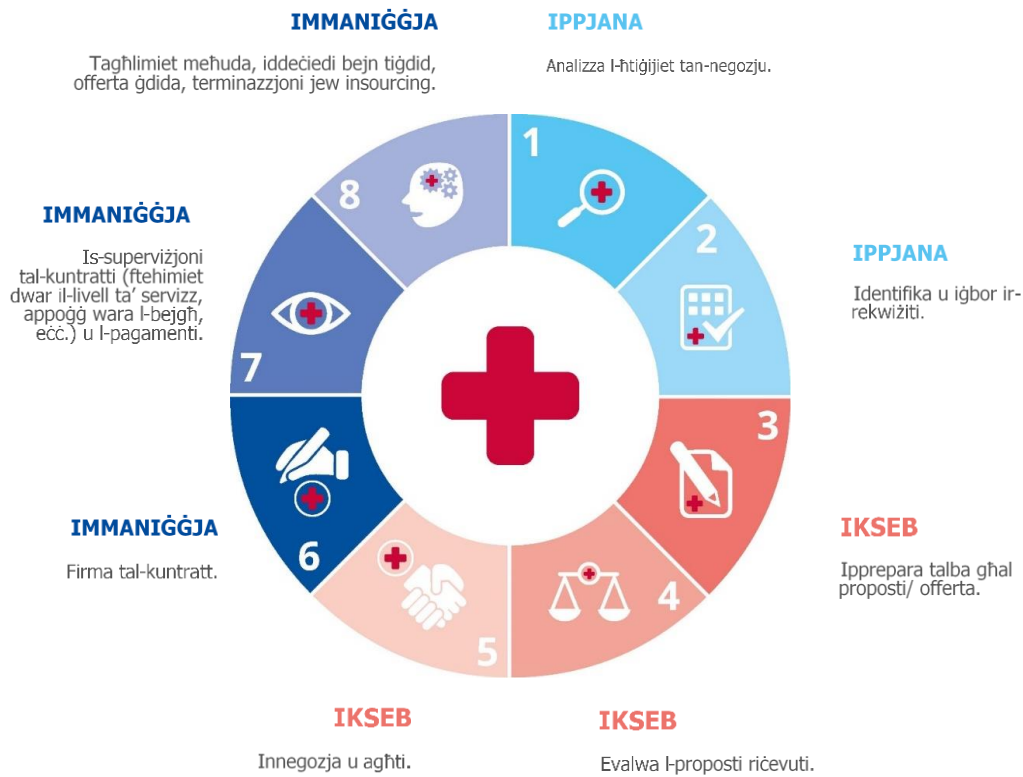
IMMANIĠĠJA

Tagħlimiet meħuda, iddeċiedi bejn tiġdid, offerta ġdida, terminazzjoni jew insourcing.

IPPJANA

Analizza l-ħtiġijiet tan-negozju.

1

2

IPPJANA

Identifika u iġbor ir-rekwiżiti.

3

IKSEB

Ipprepara talba għal proposti/ offerta.

4

IKSEB

Evalwa l-proposti riċevuti.

5

IKSEB

Innegozja u agħti.

6

IMMANIĠĠJA

Firma tal-kuntratt.

7

IMMANIĠĠJA

Is-superviżjoni tal-kuntratti (ftehimiet dwar il-livell ta' servizz, appoġġ wara l-bejgħ, eċċ.) u l-pagamenti.

8